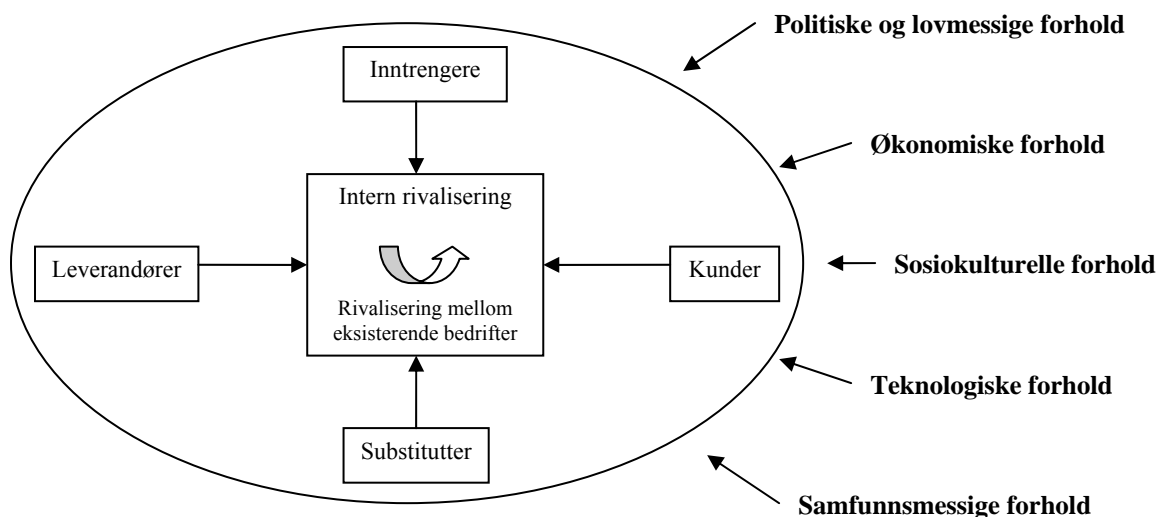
Politiske og lovmessige forhold

Inntrengere

Økonomiske forhold

Intern rivalisering

Leverandører

Kunder

Sosiokulturelle forhold

Rivalisering mellom eksisterende bedrifter

Teknologiske forhold

Substitutter

Samfunnsmessige forhold